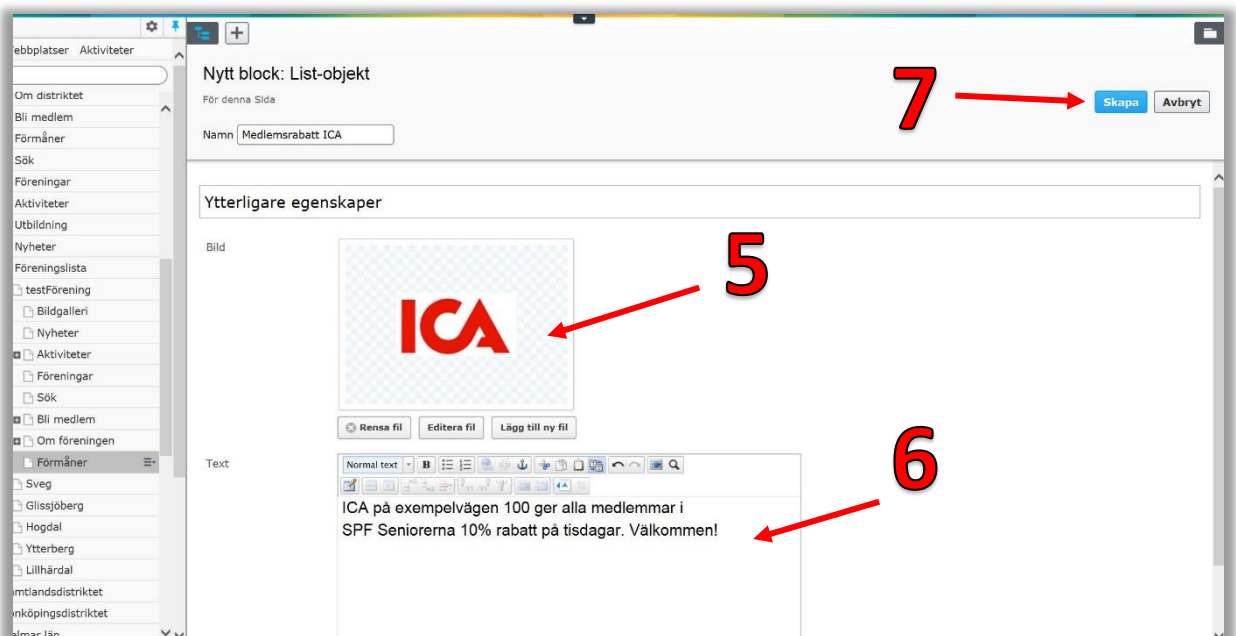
ebbplatser Aktiviteter

Om distriktet
Bli medlem
Förmåner
Sök
Föreningar
Aktiviteter
Utbildning
Nyheter
Föreningslista
testFörening
Bildgalleri
Nyheter
Aktiviteter
Föreningar
Sök
Bli medlem
Om föreningen
Förmåner
Sveg
Glissjöberg
Hogdal
Ytterberg
Lillhärdal
mtlandsdistriktet
nköpingsdistriktet
almar län

Nytt block: List-objekt
För denna Sida

Namn Medlemsrabatt ICA

7

Skapa Avbryt

Ytterligare egenskaper

Bild

5

ICA

Rensa fil Editera fil Lägg till ny fil

Text

6

Normal text

ICA på exempelvägen 100 ger alla medlemmar i SPF Seniorerna 10% rabatt på tisdagar. Välkommen!